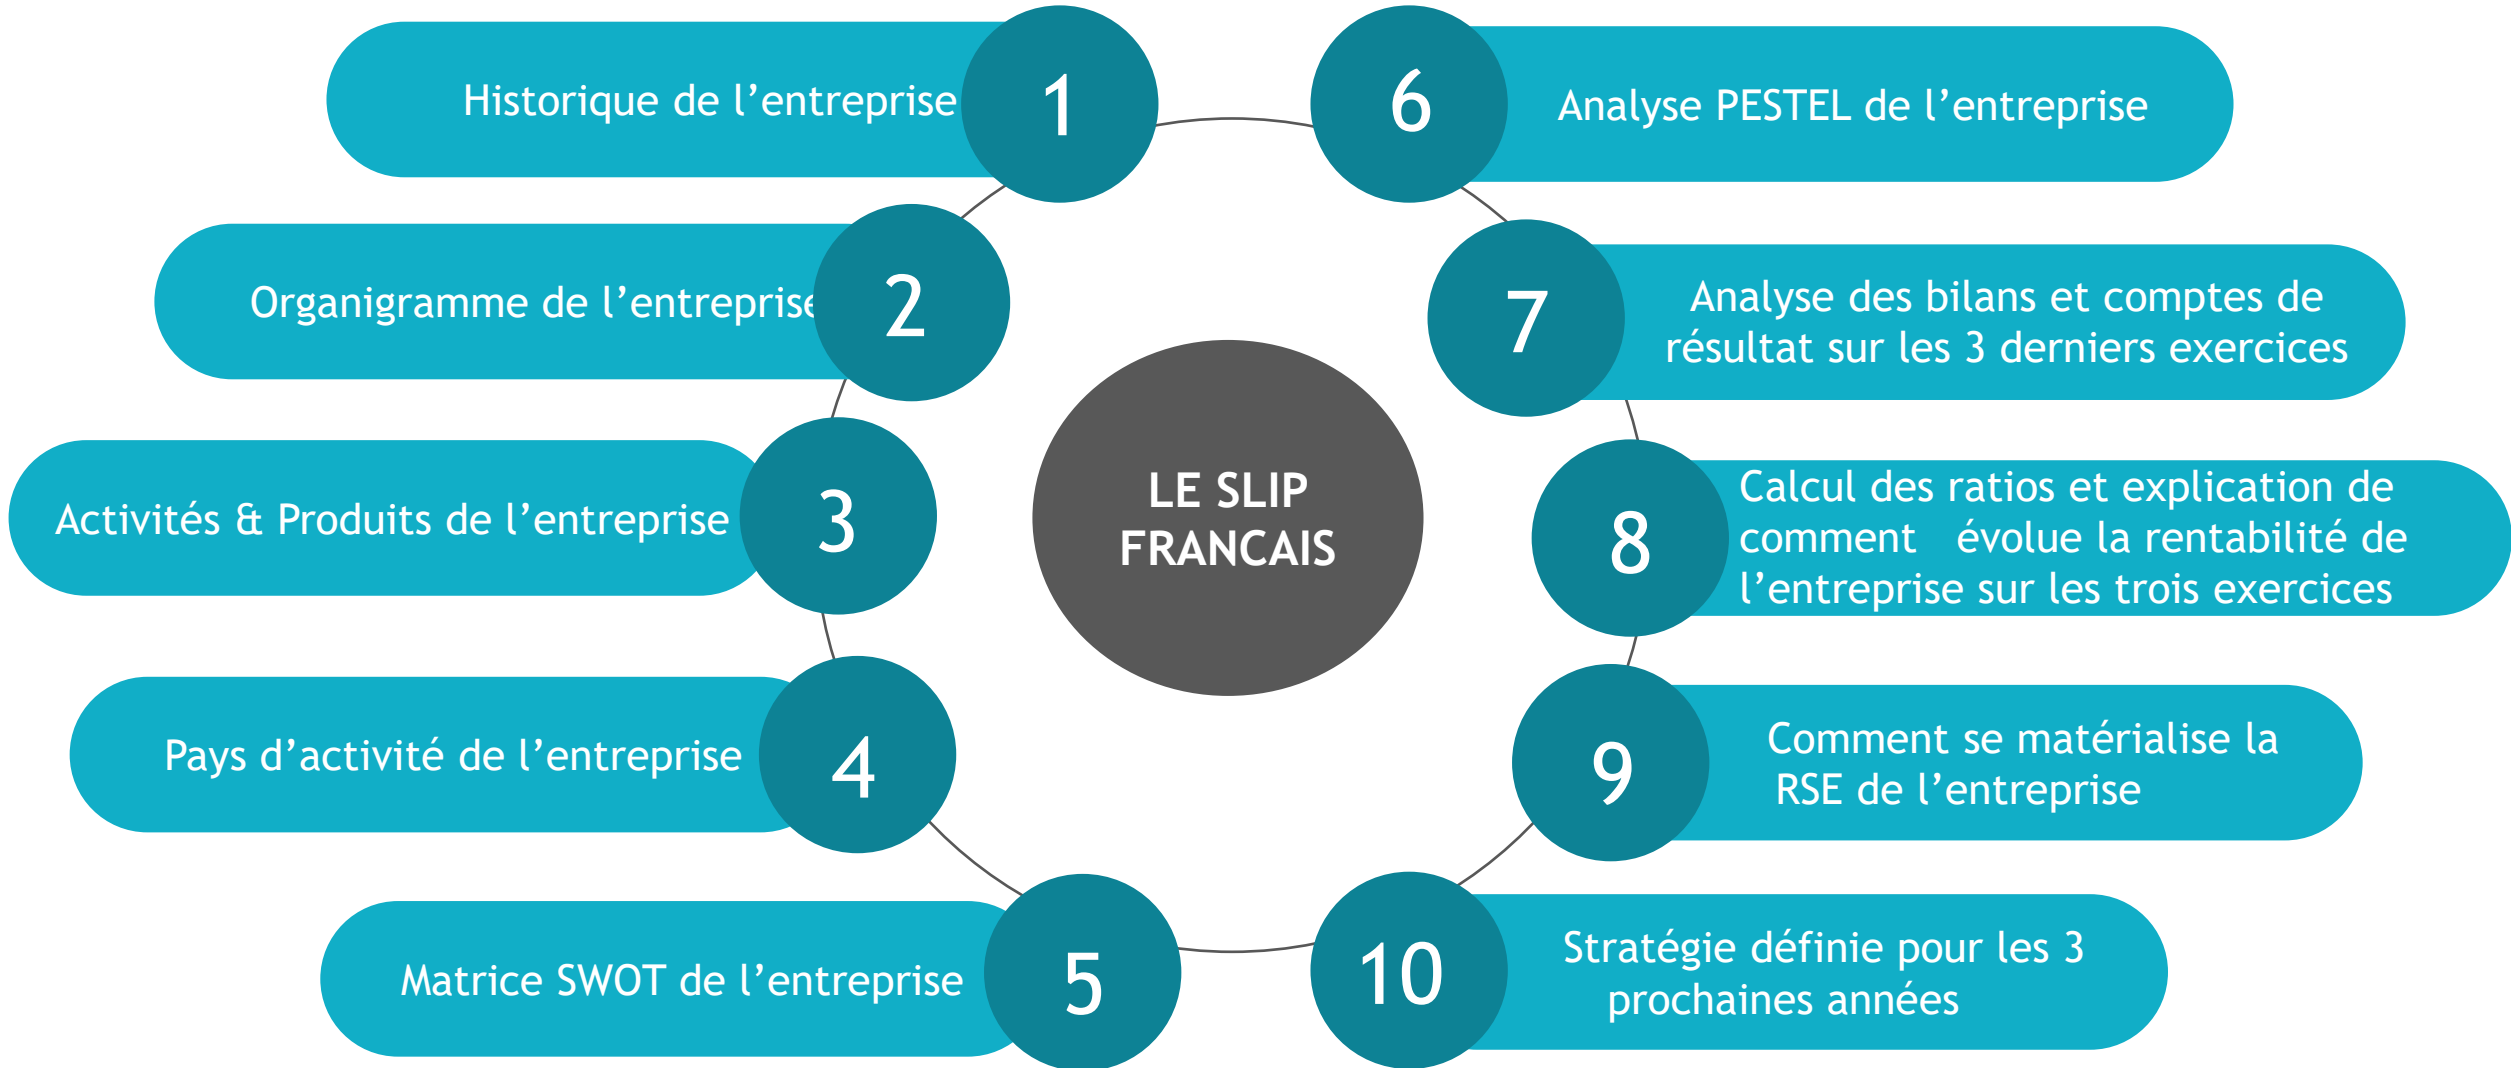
LE SLIP FRANCAIS

1 Historique de l'entreprise

2 Organigramme de l'entreprise

3 Activités & Produits de l'entreprise

4 Pays d'activité de l'entreprise

5 Matrice SWOT de l'entreprise

6 Analyse PESTEL de l'entreprise

7 Analyse des bilans et comptes de résultat sur les 3 derniers exercices

8 Calcul des ratios et explication de comment évolue la rentabilité de l'entreprise sur les trois exercices

9 Comment se matérialise la RSE de l'entreprise

10 Stratégie définie pour les 3 prochaines années